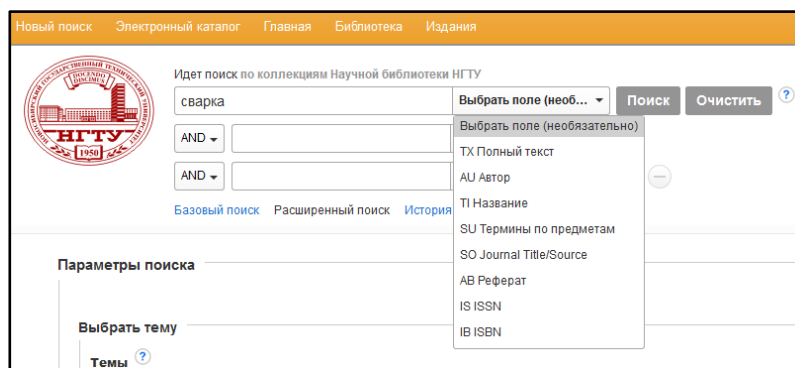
Новый поиск Электронный каталог Главная Библиотека Издания

НГТУ 1950

Идет поиск по коллекциям Научной библиотеки НГТУ

сварка

Выбрать поле (необ...

Поиск Очистить ?

AND

AND

Базовый поиск Расширенный поиск История

Выбрать поле (необязательно)
TX Полный текст
AU Автор
TI Название
SU Термины по предметам
SO Journal Title/Source
AB Реферат
IS ISSN
IB ISBN

Параметры поиска

Выбрать тему

Темы ?